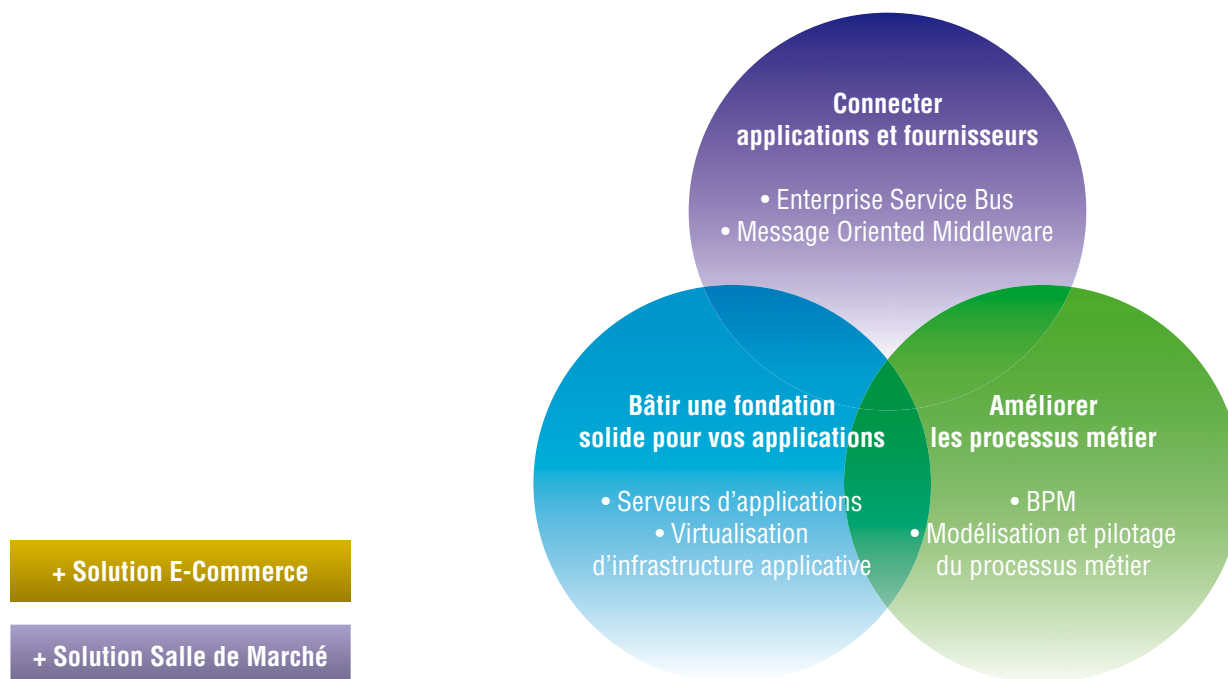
Connecter
applications et fournisseurs

• Enterprise Service Bus
• Message Oriented Middleware

Bâtir une fondation
solide pour vos applications

• Serveurs d'applications
• Virtualisation
d'infrastructure applicative

Améliorer
les processus métier

• BPM
• Modélisation et pilotage
du processus métier

+ Solution E-Commerce

+ Solution Salle de Marché